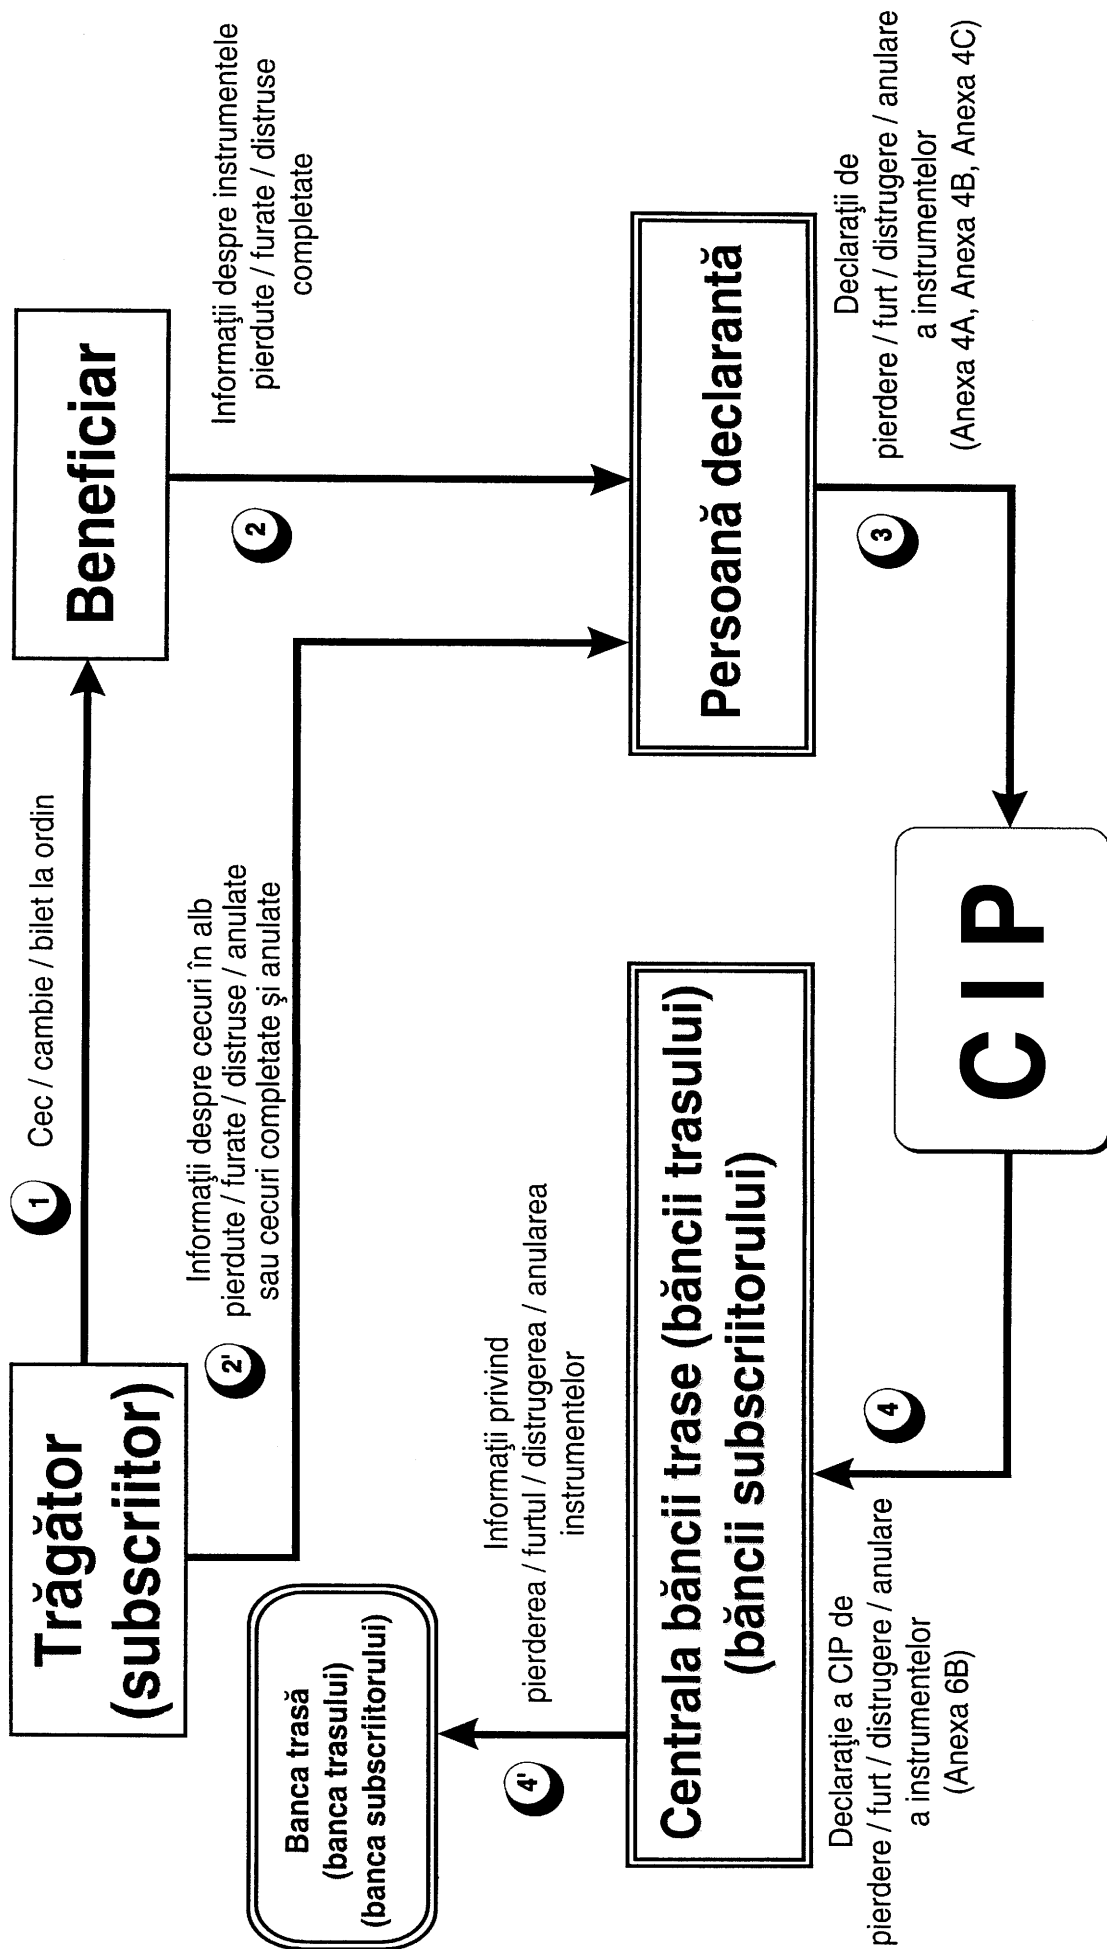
Trăgător (subscriitor)

1 Cec / cambie / bilet la ordin

Beneficiar

2 Informaţii despre instrumentele pierdute / furate / distruse completate

2' Informaţii despre cecuri în alb pierdute / furate / distruse / anulate sau cecuri completate şi anulate

Persoană declarantă

3 Declaraţii de pierdere / furt / distrugere / anulare a instrumentelor (Anexa 4A, Anexa 4B, Anexa 4C)

C I P

4 Declaraţie a CIP de pierdere / furt / distrugere / anulare a instrumentelor (Anexa 6B)

Centrala băncii trase (băncii trasului) (băncii subscriitorului)

4' Informaţii privind pierderea / furtul / distrugerea / anularea instrumentelor

Banca trasă (banca trasului) (banca subscriitorului)